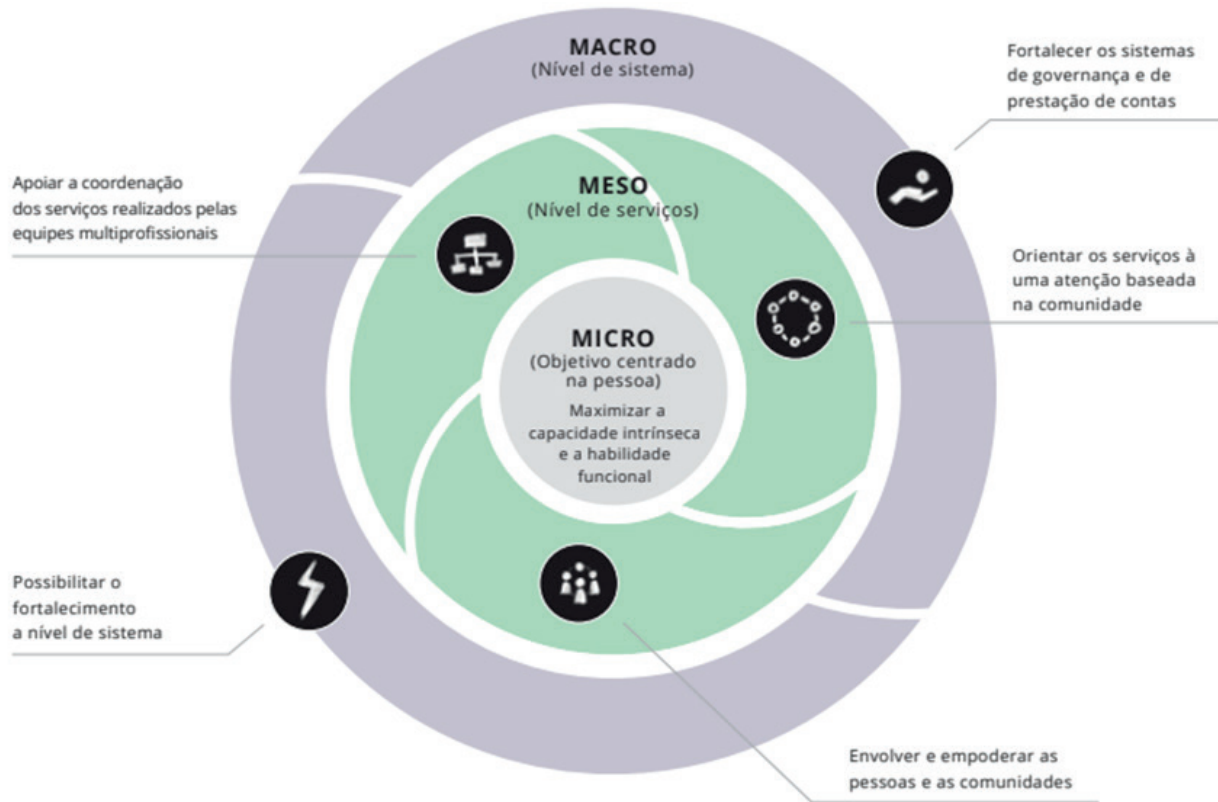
MACRO
(Nível de sistema)

Fortalecer os sistemas de governança e de prestação de contas

Apoiar a coordenação dos serviços realizados pelas equipes multiprofissionais

MESO
(Nível de serviços)

Orientar os serviços à uma atenção baseada na comunidade

MICRO
(Objetivo centrado na pessoa)

Maximizar a capacidade intrínseca e a habilidade funcional

Possibilitar o fortalecimento a nível de sistema

Envolver e empoderar as pessoas e as comunidades